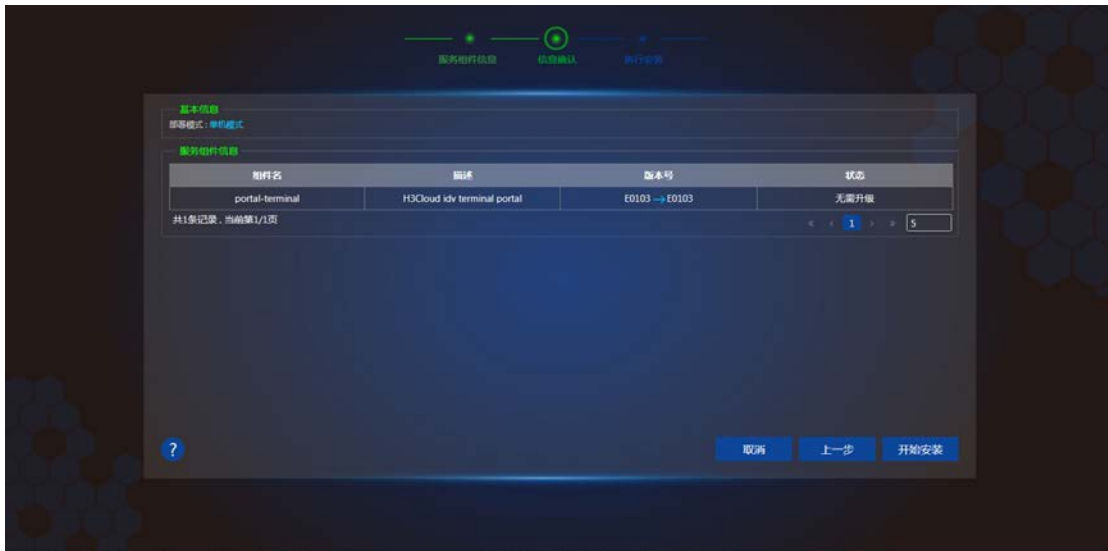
服务组件信息　信息确认　执行安装

基本信息
部署模式：单机模式

服务组件信息

| 组件名 | 描述 | 版本号 | 状态 |
|---|---|---|---|
| portal-terminal | H3Cloud idv terminal portal | E0103 → E0103 | 无需升级 |

共1条记录，当前第1/1页

1　5

?

取消　上一步　开始安装